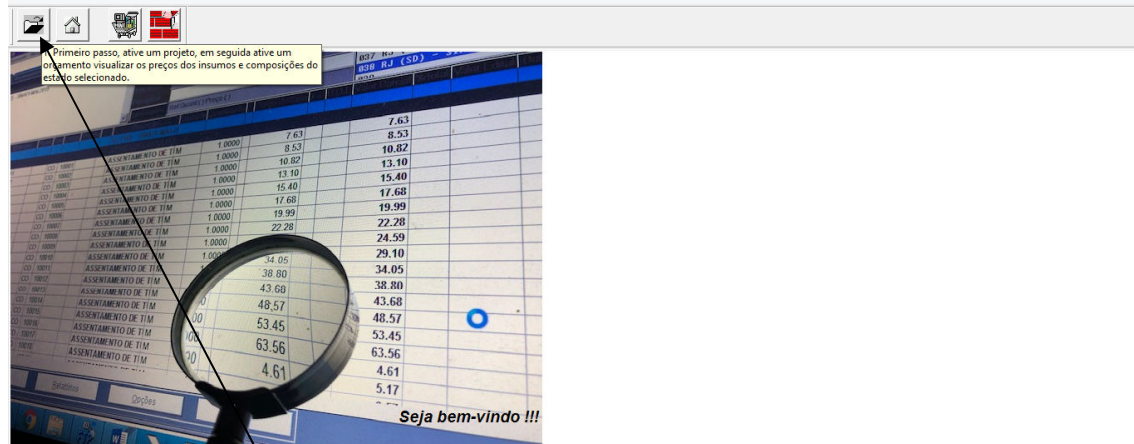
Primeiro passo, ative um projeto, em seguida ative um orçamento visualizar os preços dos insumos e composições do estado selecionado.

837 RJ
838 RJ (SD)

| CO | 10001 | ASSENTAMENTO DE TIM | 1.0000 | 7.63 | 7.63 |
|---|---|---|---|---|---|
| CO | 10002 | ASSENTAMENTO DE TIM | 1.0000 | 8.53 | 8.53 |
| CO | 10003 | ASSENTAMENTO DE TIM | 1.0000 | 10.82 | 10.82 |
| CO | 10004 | ASSENTAMENTO DE TIM | 1.0000 | 13.10 | 13.10 |
| CO | 10005 | ASSENTAMENTO DE TIM | 1.0000 | 15.40 | 15.40 |
| CO | 10006 | ASSENTAMENTO DE TIM | 1.0000 | 17.68 | 17.68 |
| CO | 10007 | ASSENTAMENTO DE TIM | 1.0000 | 19.99 | 19.99 |
| CO | 10008 | ASSENTAMENTO DE TIM | 1.0000 | 22.28 | 22.28 |
| CO | 10009 | ASSENTAMENTO DE TIM | 1.0000 | | 24.59 |
| CO | 10010 | ASSENTAMENTO DE TIM | 1.000 | | 29.10 |
| CO | 10011 | ASSENTAMENTO DE TIM | | 34.05 | 34.05 |
| CO | 10012 | ASSENTAMENTO DE TIM | | 38.80 | 38.80 |
| CO | 10013 | ASSENTAMENTO DE TIM | | 43.68 | 43.68 |
| CO | 10014 | ASSENTAMENTO DE TIM | | 48.57 | 48.57 |
| CO | 10015 | ASSENTAMENTO DE TIM | 00 | 53.45 | 53.45 |
| CO | 10016 | ASSENTAMENTO DE TIM | 00 | 63.56 | 63.56 |
| CO | 10017 | ASSENTAMENTO DE TIM | | 4.61 | 4.61 |
| | | | | | 5.17 |

Opções

Seja bem-vindo !!!